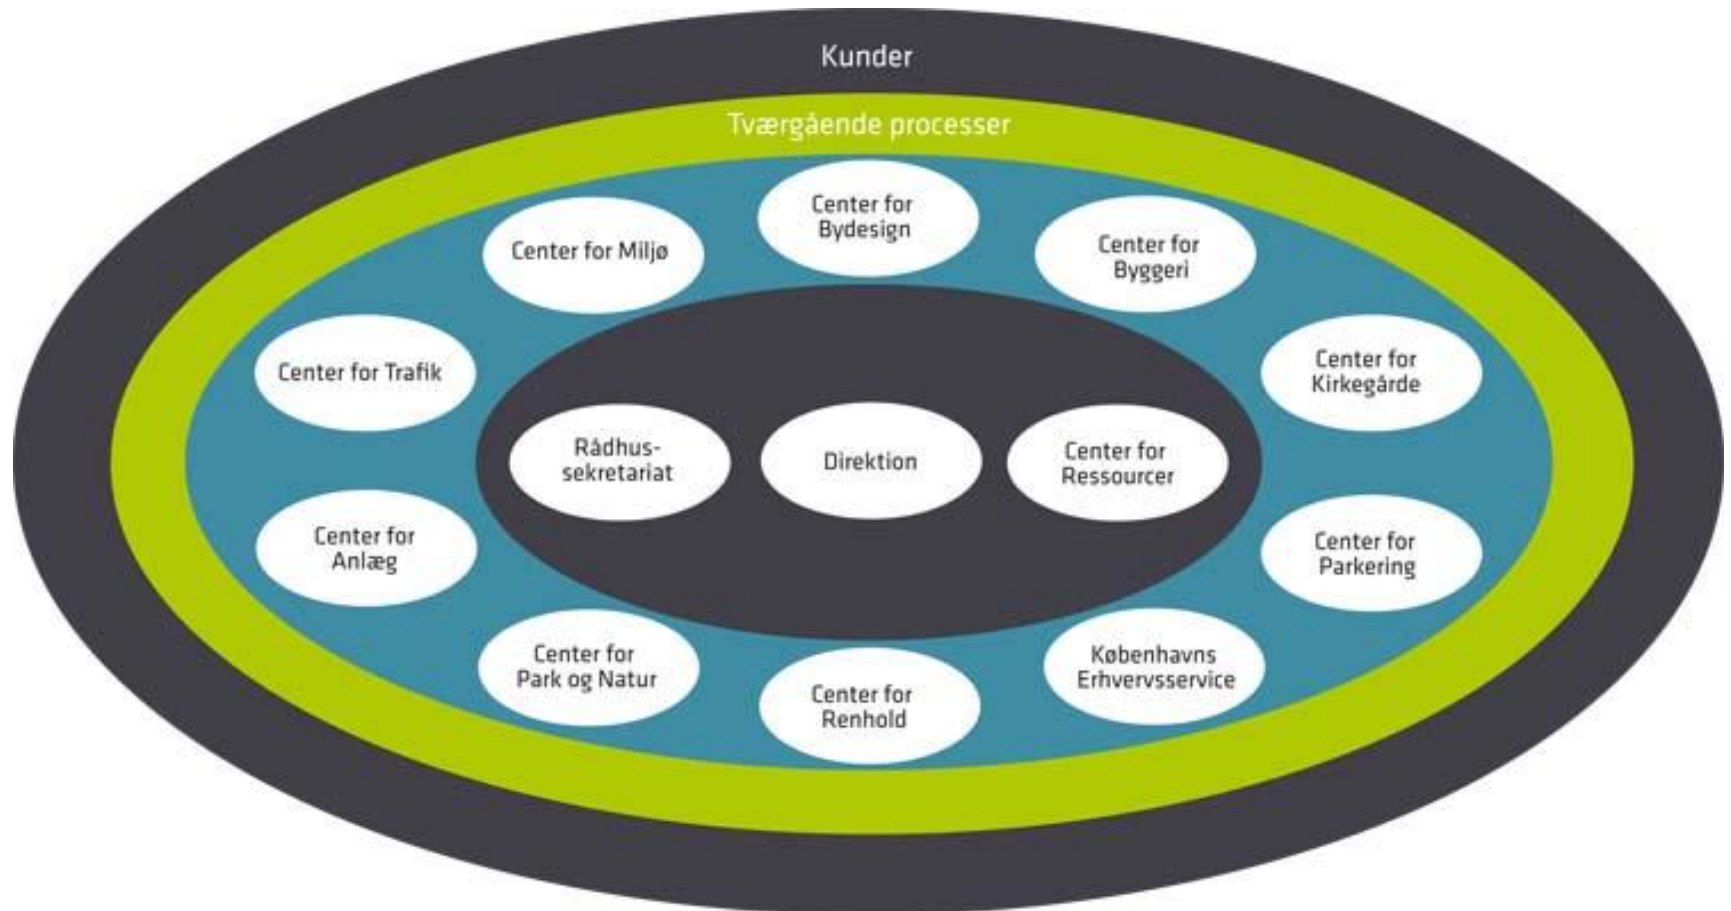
Kunder

Tværgående processer

Center for Bydesign

Center for Miljø

Center for Byggeri

Center for Trafik

Center for Kirkegårde

Rådhussekretariat

Direktion

Center for Ressourcer

Center for Anlæg

Center for Parkering

Center for Park og Natur

Center for Renhold

Københavns Erhvervsservice